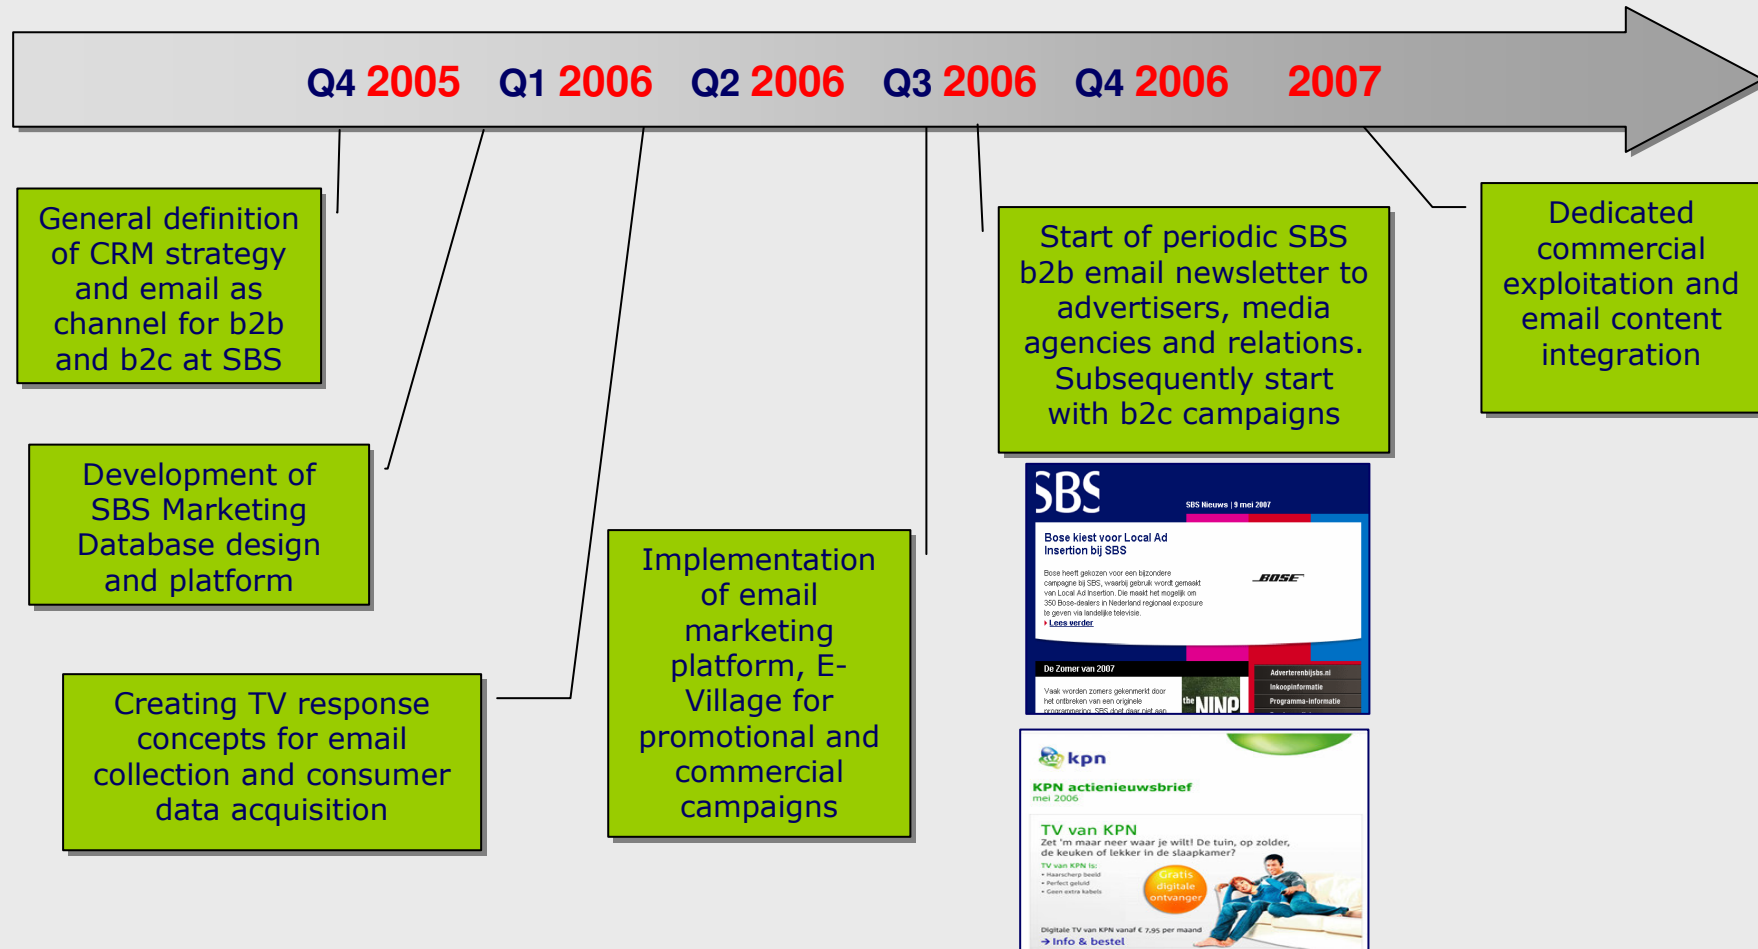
Q4 2005 Q1 2006 Q2 2006 Q3 2006 Q4 2006 2007

General definition of CRM strategy and email as channel for b2b and b2c at SBS

Development of SBS Marketing Database design and platform

Creating TV response concepts for email collection and consumer data acquisition

Implementation of email marketing platform, E-Village for promotional and commercial campaigns

Start of periodic SBS b2b email newsletter to advertisers, media agencies and relations. Subsequently start with b2c campaigns

Dedicated commercial exploitation and email content integration

SBS
SBS Nieuws | 9 mei 2007
Bose kiest voor Local Ad Insertion bij SBS
Bose heeft gekozen voor een bijzondere campagne bij SBS, waarbij gebruik wordt gemaakt van Local Ad Insertion. Die maakt het mogelijk om 350 Bose-dealers in Nederland regionaal exposure te geven via landelijke televisie.
Lees verder
BOSE
De Zomer van 2007
Vaak worden zomers gekenmerkt door het ontbreken van een originele programmering. SBS doet daar niet aan
the NINO
Adverterenbijsbs.nl
Inkoopinformatie
Programma-informatie

kpn
KPN actienieuwsbrief
mei 2006
TV van KPN
Zet 'm maar neer waar je wilt! De tuin, op zolder, de keuken of lekker in de slaapkamer?
TV van KPN is:
• Haarscherp beeld
• Perfect geluid
• Geen extra kabels
Gratis digitale ontvanger
Digitale TV van KPN vanaf € 7,95 per maand
→ Info & bestel